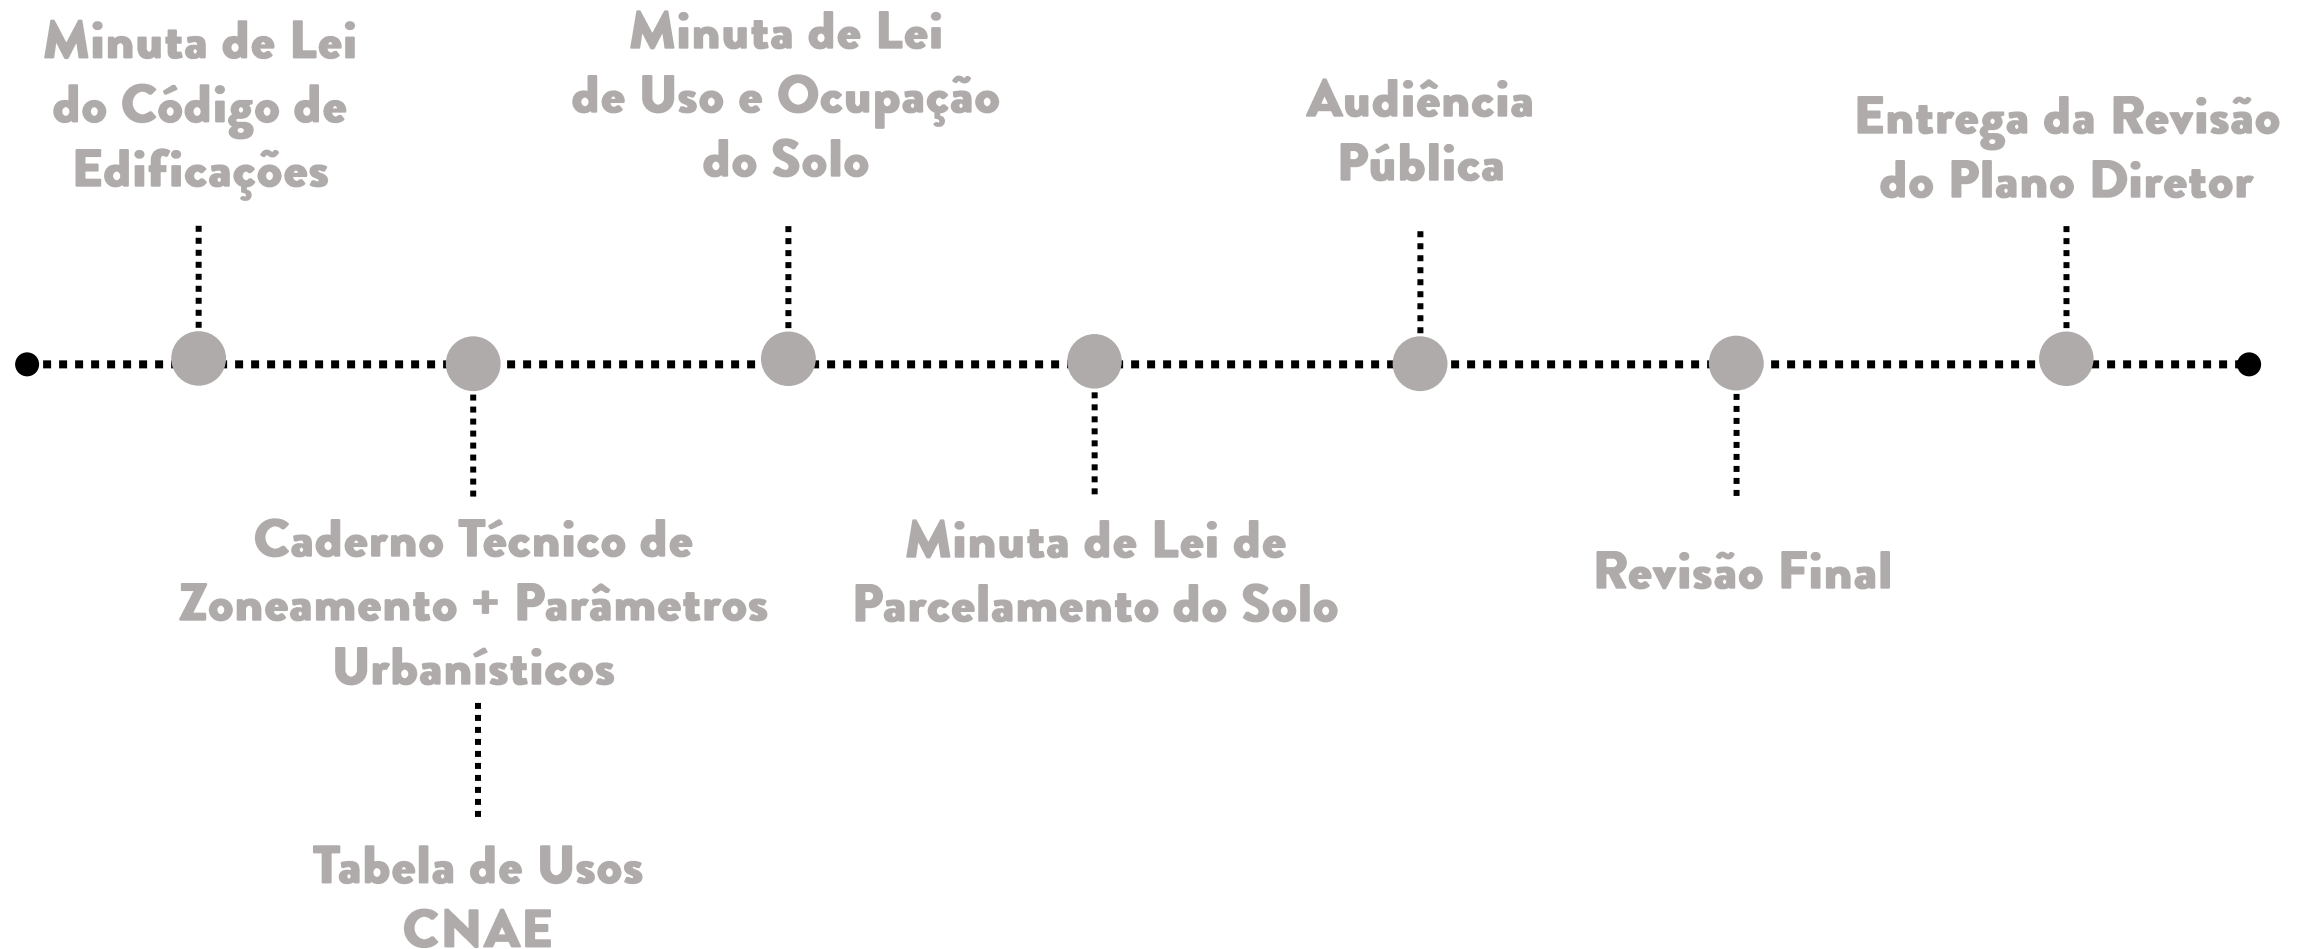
Minuta de Lei do Código de Edificações

Minuta de Lei de Uso e Ocupação do Solo

Audiência Pública

Entrega da Revisão do Plano Diretor

Caderno Técnico de Zoneamento + Parâmetros Urbanísticos

Tabela de Usos CNAE

Minuta de Lei de Parcelamento do Solo

Revisão Final